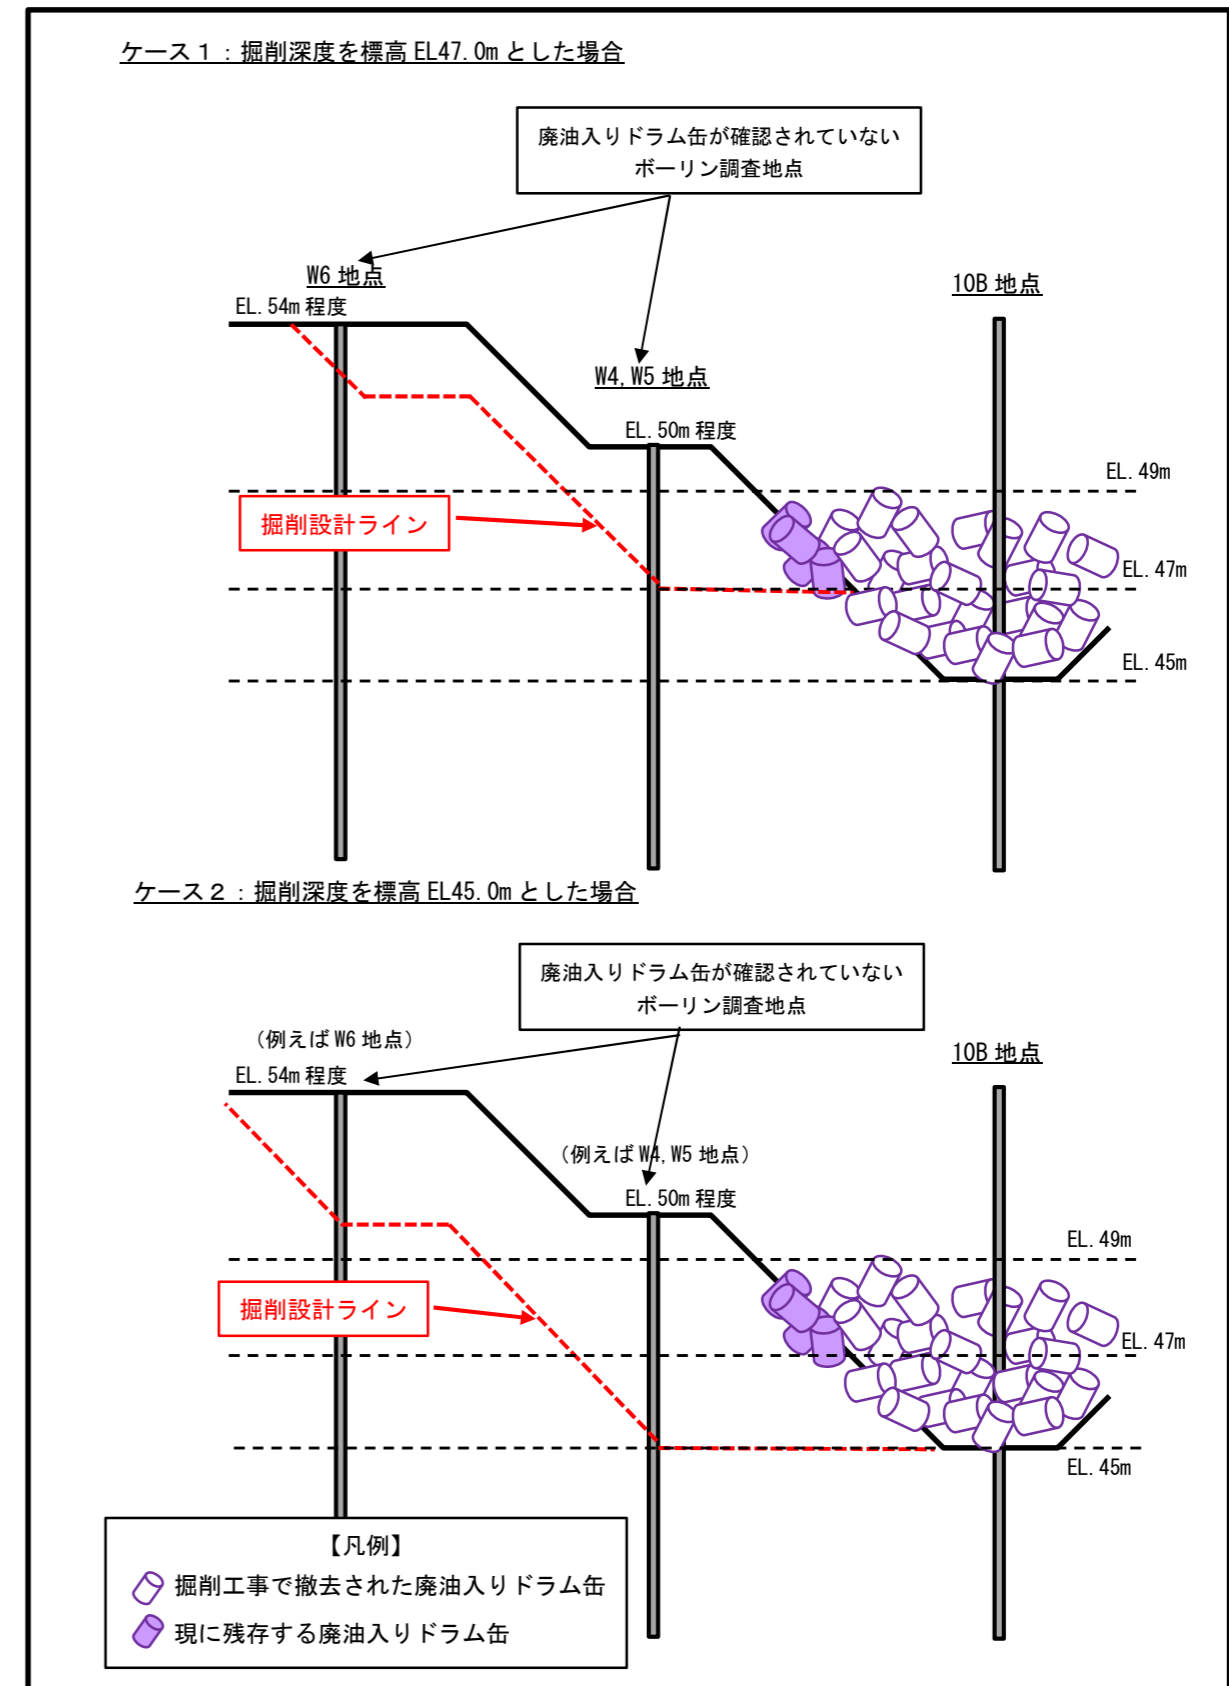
ケース１：掘削深度を標高 EL47.0m とした場合

廃油入りドラム缶が確認されていない
ボーリン調査地点

W6 地点
EL.54m 程度

10B 地点

W4,W5 地点

EL.50m 程度

EL.49m

掘削設計ライン

EL.47m

EL.45m

ケース２：掘削深度を標高 EL45.0m とした場合

廃油入りドラム缶が確認されていない
ボーリン調査地点

（例えば W6 地点）
EL.54m 程度

10B 地点

（例えば W4,W5 地点）
EL.50m 程度

EL.49m

掘削設計ライン

EL.47m

EL.45m

【凡例】
掘削工事で撤去された廃油入りドラム缶
現に残存する廃油入りドラム缶